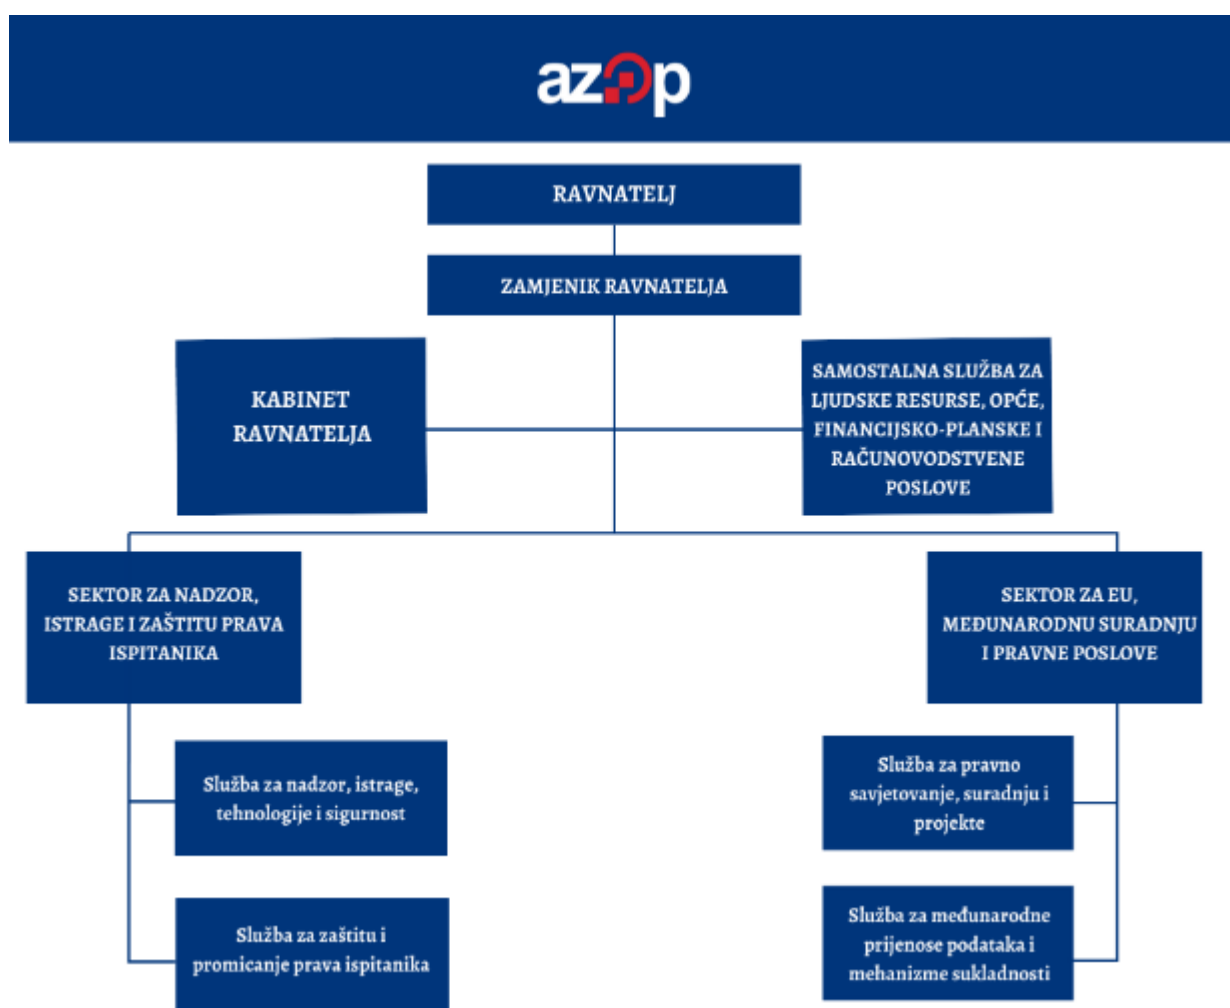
azop

RAVNATELJ

ZAMJENIK RAVNATELJA

KABINET RAVNATELJA

SAMOSTALNA SLUŽBA ZA LJUDSKE RESURSE, OPĆE, FINANCIJSKO-PLANSKE I RAČUNOVODSTVENE POSLOVE

SEKTOR ZA NADZOR, ISTRAGE I ZAŠTITU PRAVA ISPITANIKA

Služba za nadzor, istrage, tehnologije i sigurnost

Služba za zaštitu i promicanje prava ispitanika

SEKTOR ZA EU, MEĐUNARODNU SURADNJU I PRAVNE POSLOVE

Služba za pravno savjetovanje, suradnju i projekte

Služba za međunarodne prijenose podataka i mehanizme sukladnosti